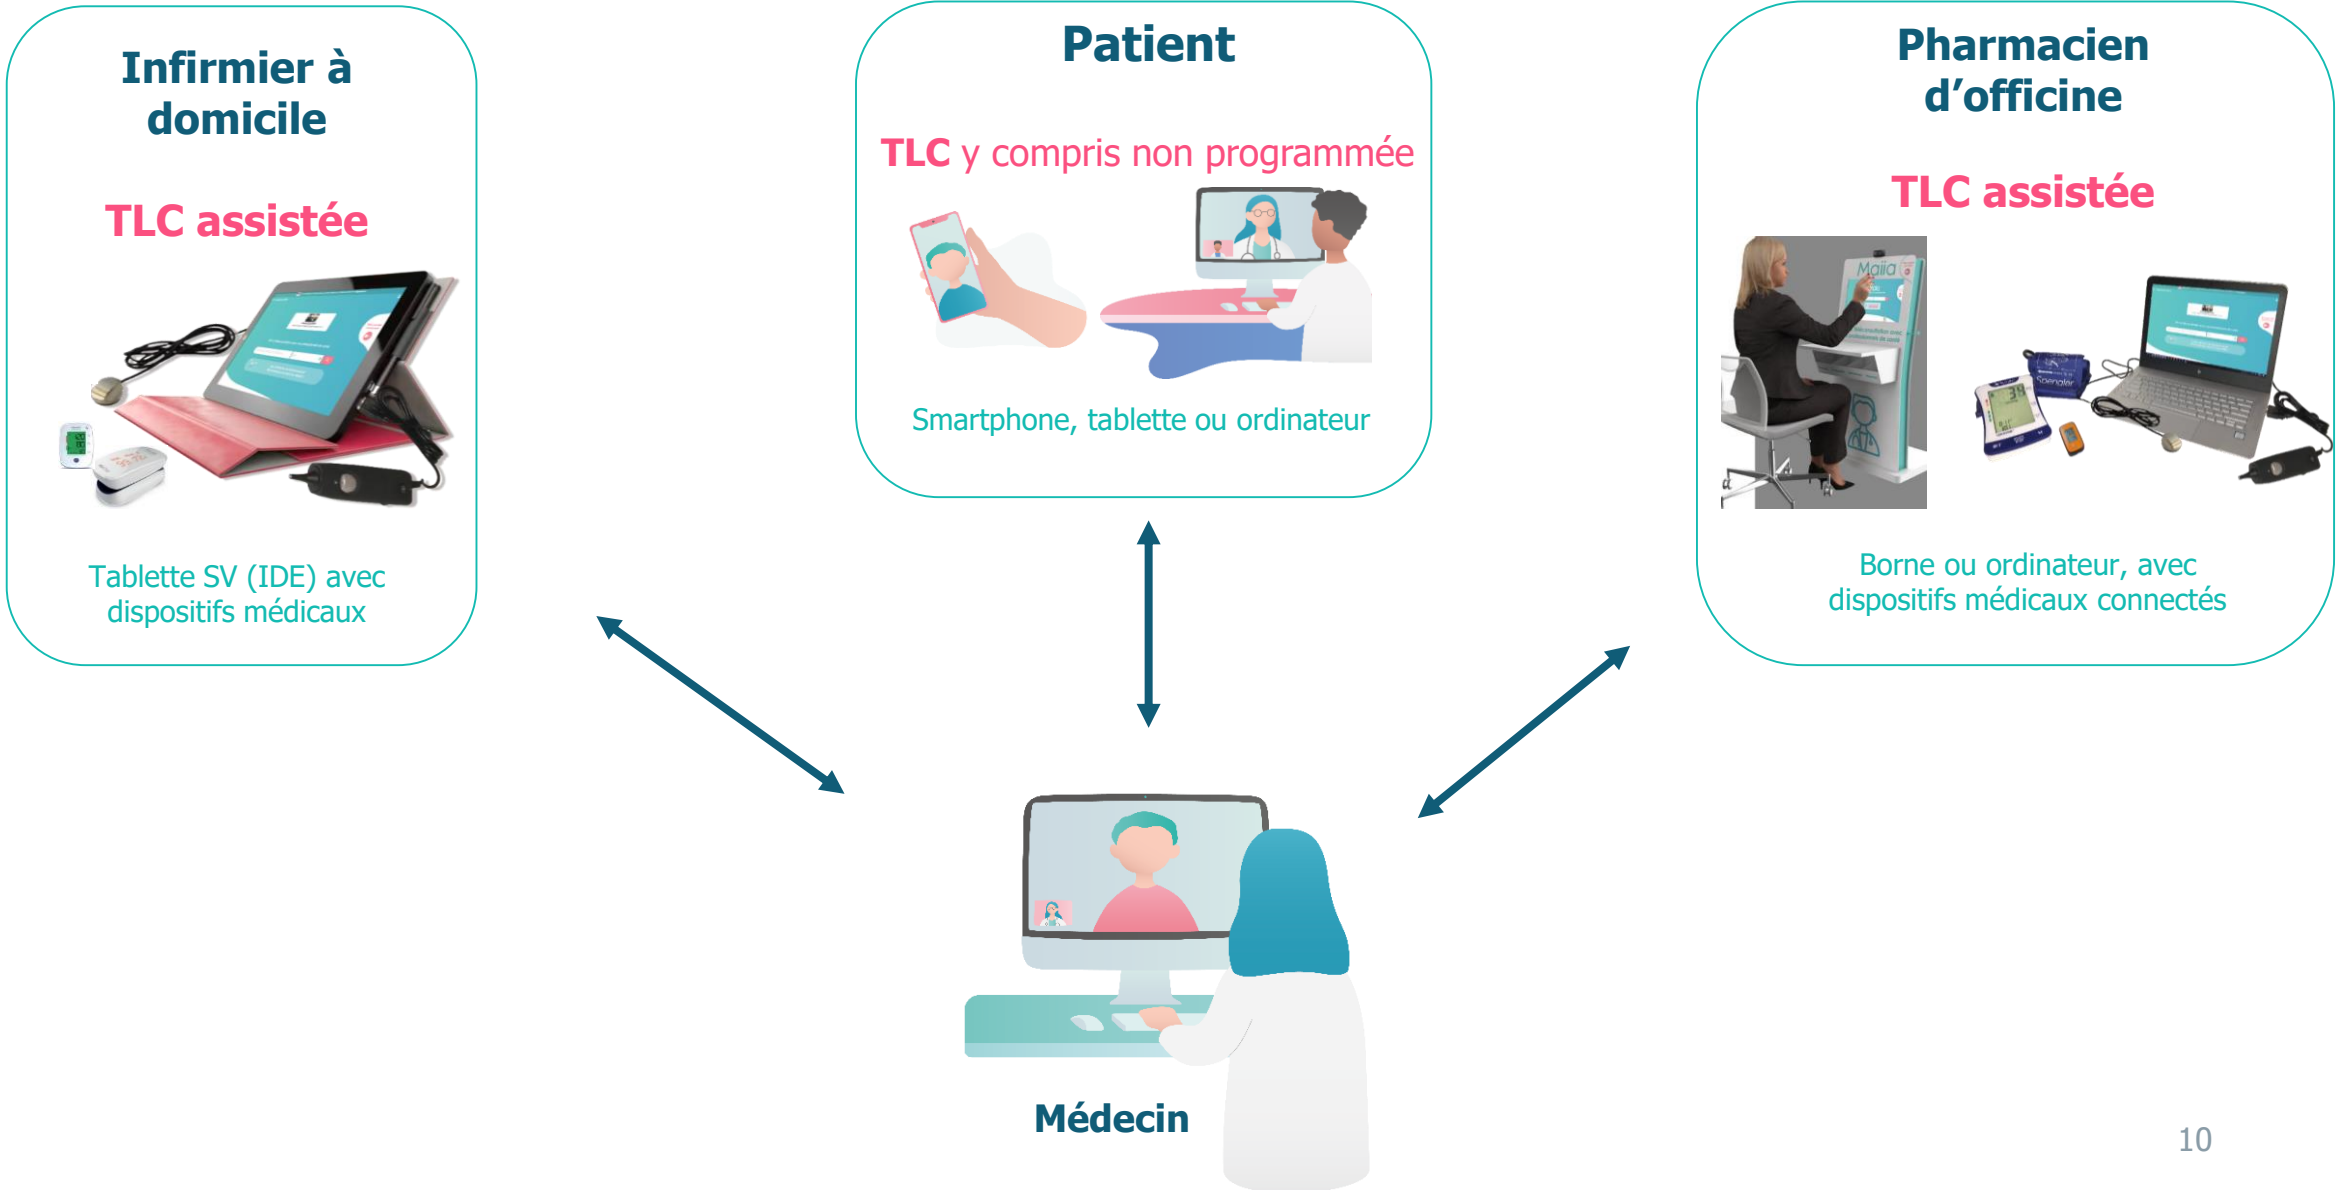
Infirmier à domicile

TLC assistée

Tablette SV (IDE) avec dispositifs médicaux

Patient

TLC y compris non programmée

Smartphone, tablette ou ordinateur

Pharmacien d'officine

TLC assistée

Maiia

Borne ou ordinateur, avec dispositifs médicaux connectés

Médecin

10